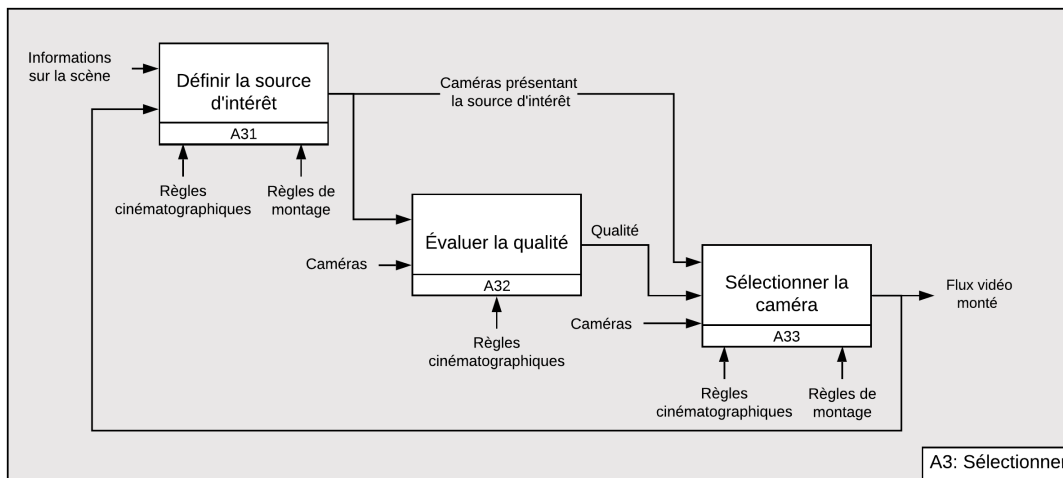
Informations sur la scène

Définir la source d'intérêt

A31

Caméras présentant la source d'intérêt

Règles cinématographiques

Règles de montage

Évaluer la qualité

A32

Qualité

Caméras

Règles cinématographiques

Sélectionner la caméra

A33

Flux vidéo monté

Caméras

Règles cinématographiques

Règles de montage

A3: Sélectionner